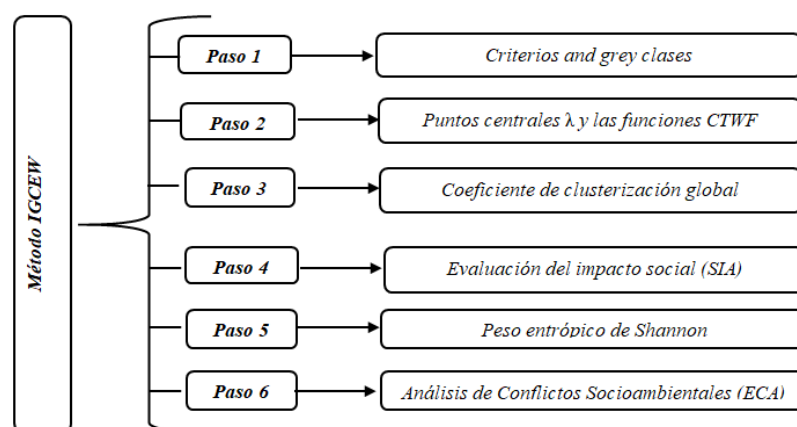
Método IGCEW

Paso 1
Criterios and grey clases

Paso 2
Puntos centrales λ y las funciones CTWF

Paso 3
Coeficiente de clusterización global

Paso 4
Evaluación del impacto social (SIA)

Paso 5
Peso entrópico de Shannon

Paso 6
Análisis de Conflictos Socioambientales (ECA)